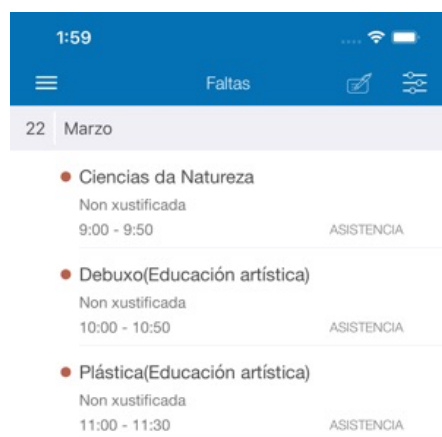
1:59

Faltas

22 Marzo

Ciencias da Natureza
Non xustificada
9:00 - 9:50
ASISTENCIA

Debuxo(Educación artística)
Non xustificada
10:00 - 10:50
ASISTENCIA

Plástica(Educación artística)
Non xustificada
11:00 - 11:30
ASISTENCIA